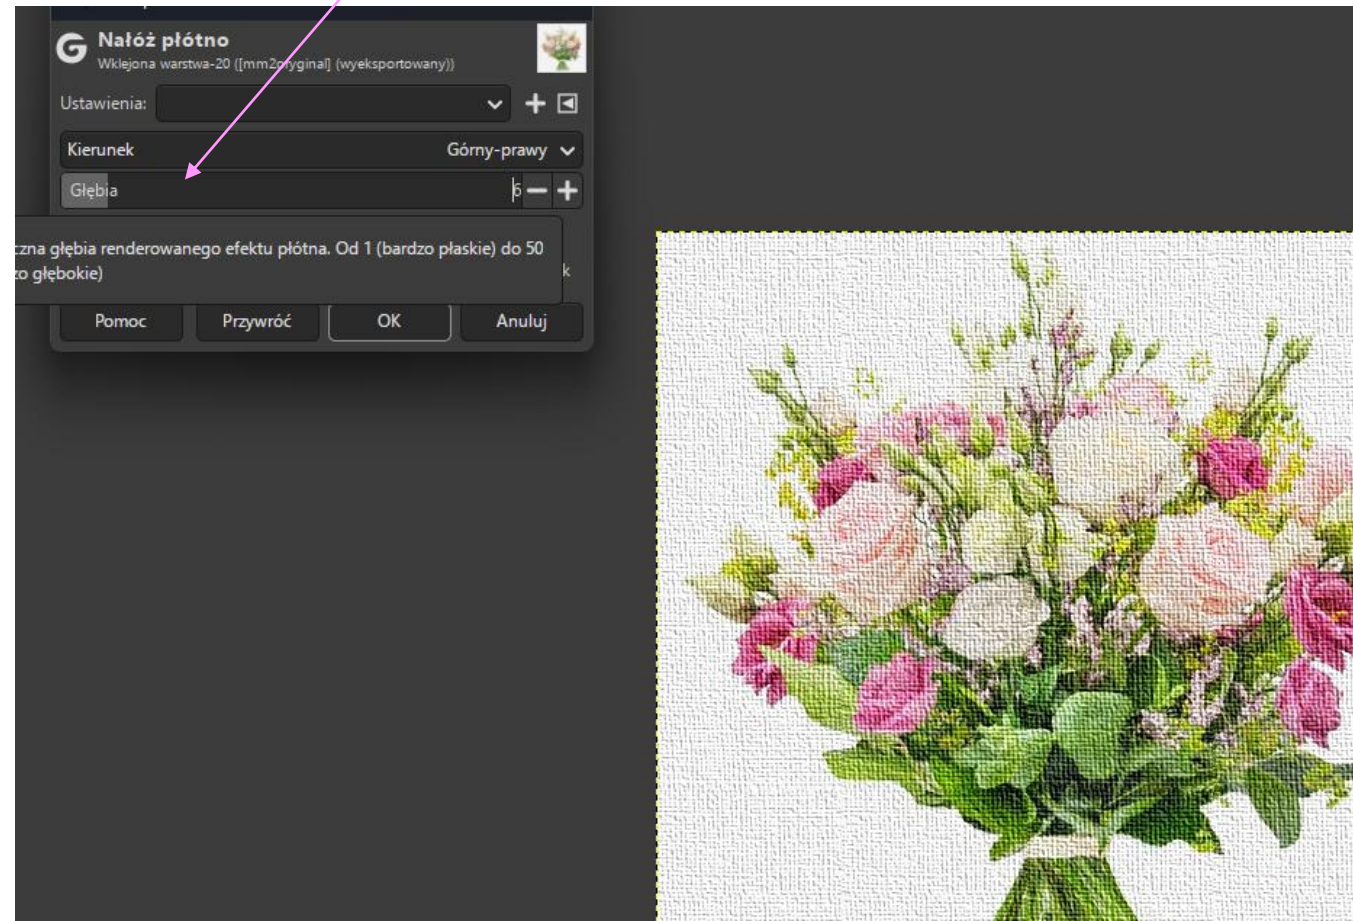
Nałóż płótno
Wklejona warstwa-20 ([mm2oryginal] (wyeksportowany))

Ustawienia:

Kierunek Górny-prawy

Głębia 6

czna głębia renderowanego efektu płótna. Od 1 (bardzo płaskie) do 50 zo głębokie)

k

Pomoc Przywróć OK Anuluj